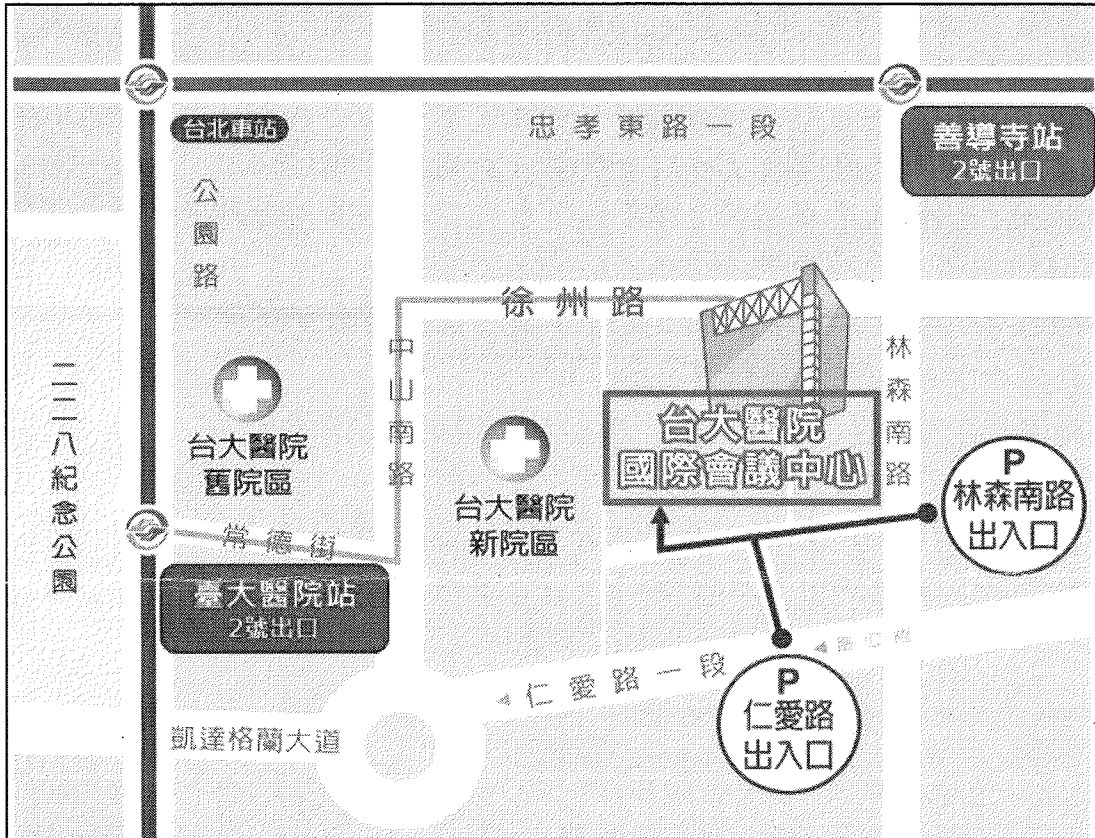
台北車站

忠孝東路一段

善導寺站
2號出口

公
園
路

徐州路

中
山
南
路

林
森
南
路

二
二
八
紀
念
公
園

台大醫院
舊院區

台大醫院
新院區

台大醫院
國際會議中心

P
林森南路
出入口

常德街

臺大醫院站
2號出口

仁愛路一段

P
仁愛路
出入口

凱達格蘭大道